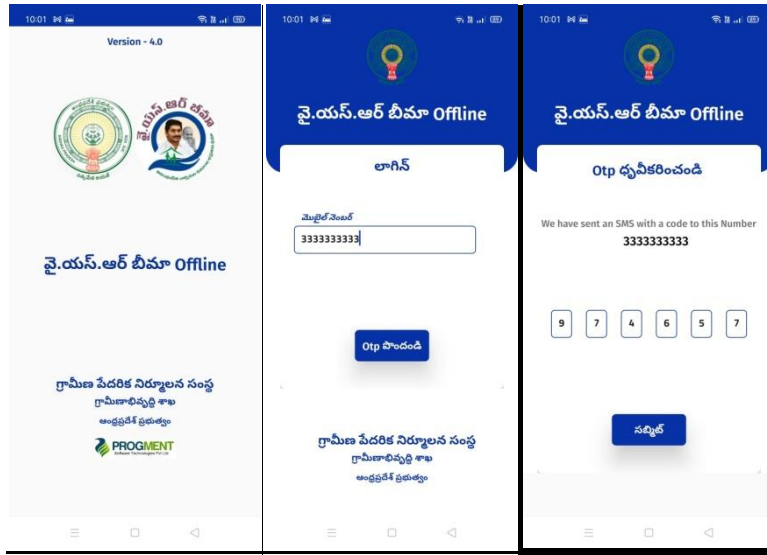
10:01

Version - 4.0

వై.యస్.ఆర్ బీమా

వై.యస్.ఆర్ బీమా Offline

గ్రామీణ పేదరిక నిర్మూలన సంస్థ
గ్రామీణాభివృద్ధి శాఖ
ఆంధ్రప్రదేశ్ ప్రభుత్వం

PROGMENT
Software Technologies Pvt Ltd

10:01

వై.యస్.ఆర్ బీమా Offline

లాగిన్

మొబైల్ నెంబర్
3333333333

Otp పొందండి

గ్రామీణ పేదరిక నిర్మూలన సంస్థ
గ్రామీణాభివృద్ధి శాఖ
ఆంధ్రప్రదేశ్ ప్రభుత్వం

10:01

వై.యస్.ఆర్ బీమా Offline

Otp ధృవీకరించండి

We have sent an SMS with a code to this Number
3333333333

9 7 4 6 5 7

సబ్మిట్